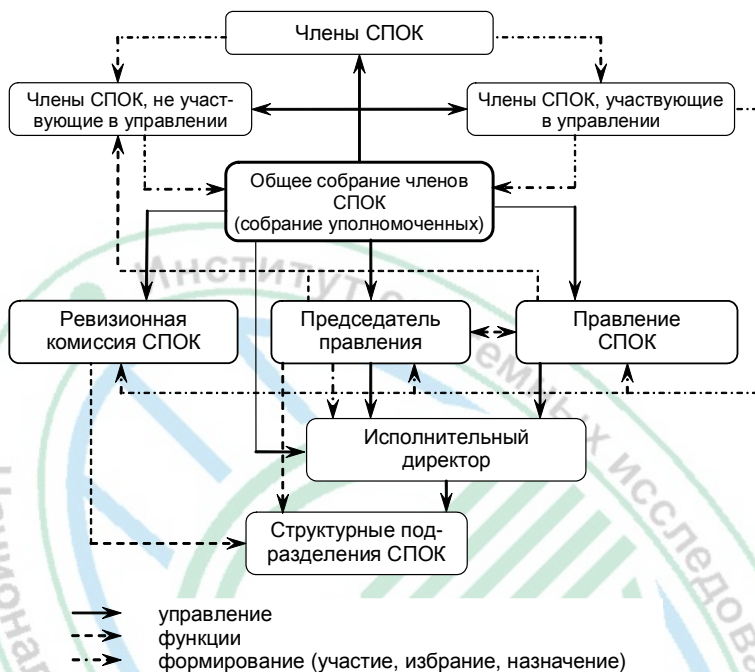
Члены СПОК

Члены СПОК, не участвующие в управлении

Члены СПОК, участвующие в управлении

Общее собрание членов СПОК (собрание уполномоченных)

Ревизионная комиссия СПОК

Председатель правления

Правление СПОК

Исполнительный директор

Структурные подразделения СПОК

управление
функции
формирование (участие, избрание, назначение)

Институт ...ных исследов...
Национ...